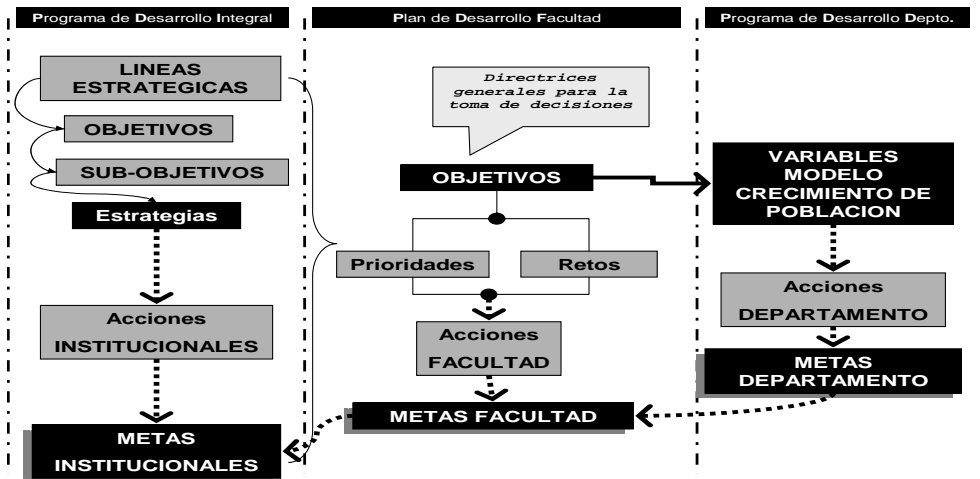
Programa de Desarrollo Integral

Plan de Desarrollo Facultad

Programa de Desarrollo Depto.

LINEAS ESTRATEGICAS

OBJETIVOS

SUB-OBJETIVOS

Estrategias

Acciones INSTITUCIONALES

METAS INSTITUCIONALES

Directrices generales para la toma de decisiones

OBJETIVOS

Prioridades

Retos

Acciones FACULTAD

METAS FACULTAD

VARIABLES MODELO CRECIMIENTO DE POBLACION

Acciones DEPARTAMENTO

METAS DEPARTAMENTO